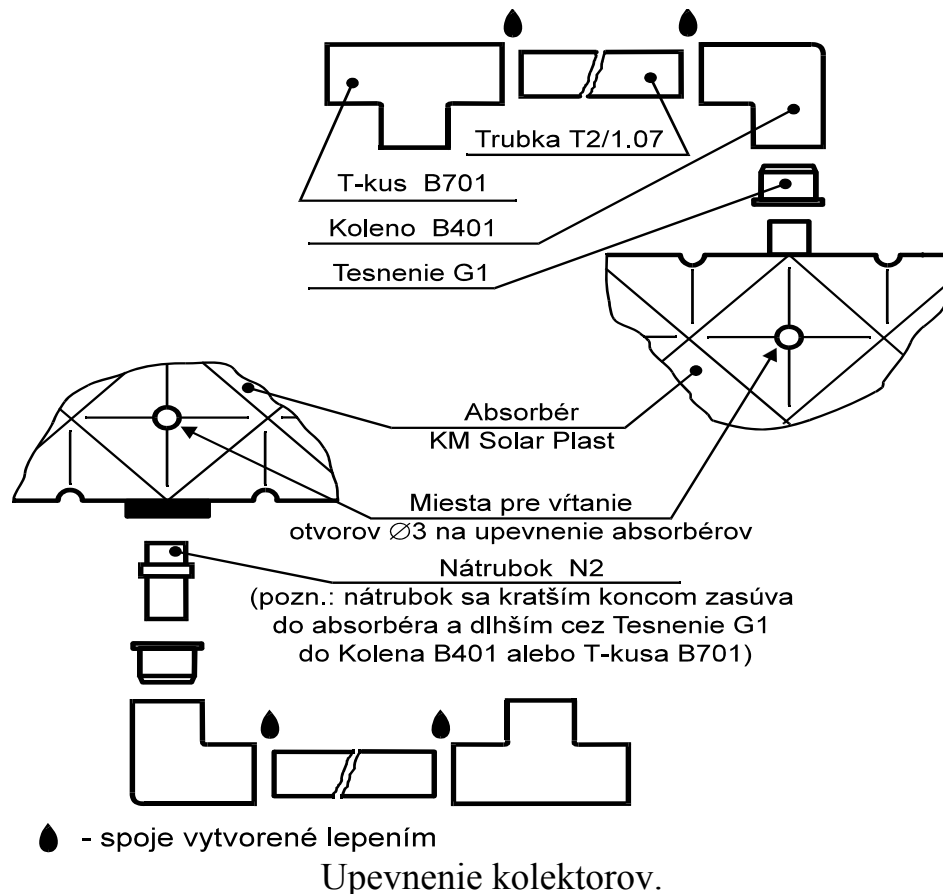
Trubka T2/1.07

T-kus B701

Koleno B401

Tesnenie G1

Absorbér
KM Solar Plast

Miesta pre vŕtanie
otvorov $\varnothing$3 na upevnenie absorbérov

Nátrubok N2
(pozn.: nátrubok sa kratším koncom zasúva do absorbéra a dlhším cez Tesnenie G1 do Kolena B401 alebo T-kusa B701)

- spoje vytvorené lepením

Upevnenie kolektorov.